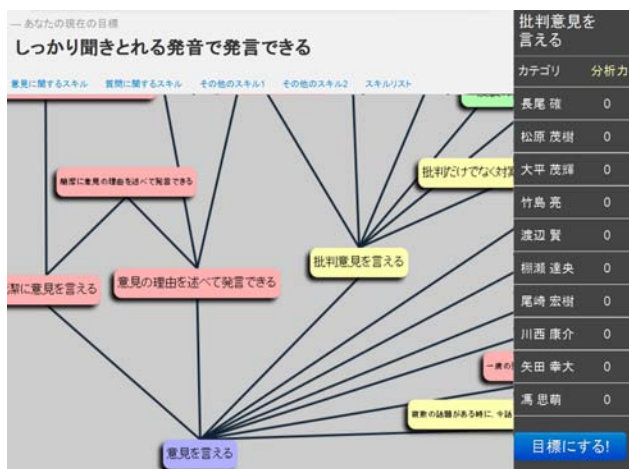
— あなたの現在の目標
しっかり聞きとれる発音で発言できる

意見に関するスキル　質問に関するスキル　その他のスキル1　その他のスキル2　スキルリスト

簡潔に意見の理由を述べて発言できる

批判だけでなく対案

簡潔に意見を言える

意見の理由を述べて発言できる

批判意見を言える

一連の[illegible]

複数の話題がある時に、今話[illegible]

意見を言える

批判意見を言える

カテゴリ　分析力

長尾 碓　0
松原 茂樹　0
大平 茂輝　0
竹島 亮　0
渡辺 賢　0
棚瀬 達央　0
尾崎 宏樹　0
川西 康介　0
矢田 幸大　0
馮 思萌　0

目標にする!